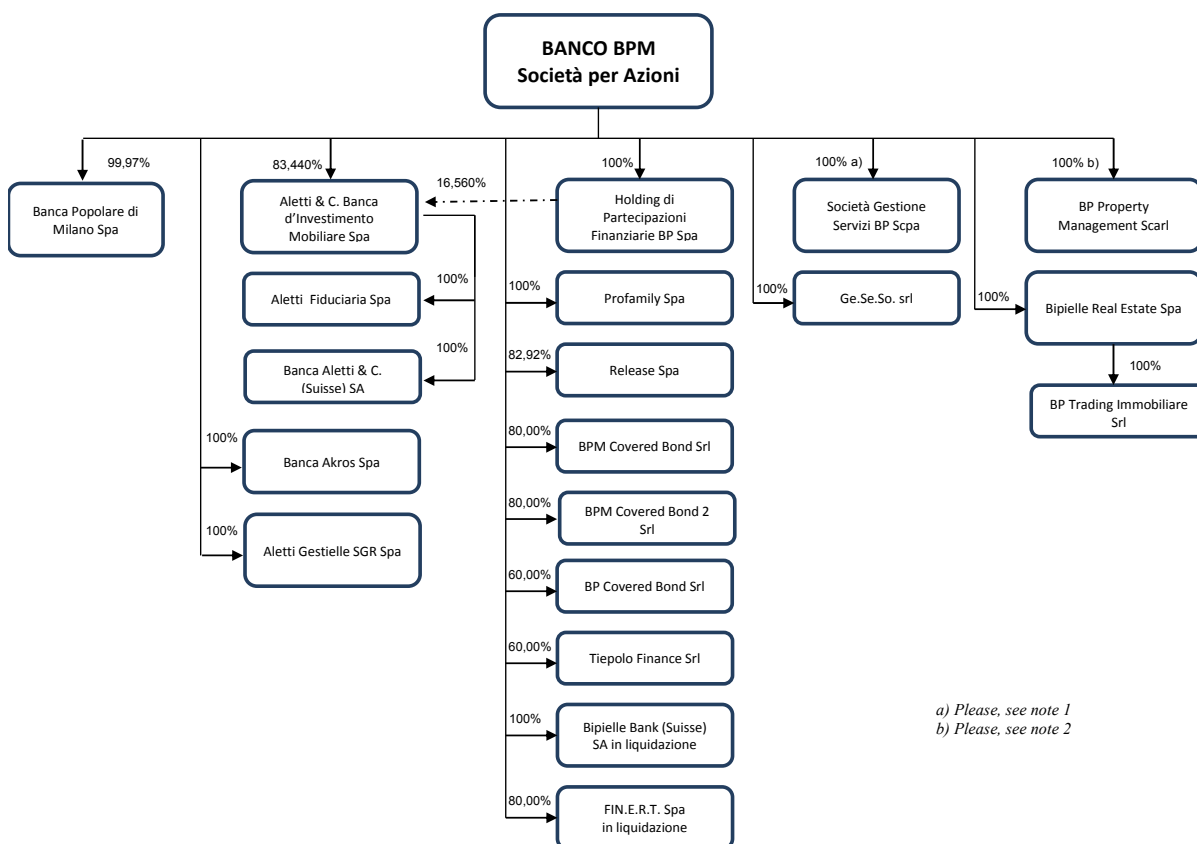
BANCO BPM
Società per Azioni

99,97%
Banca Popolare di Milano Spa

83,440%
Aletti & C. Banca d'Investimento Mobiliare Spa

16,560%

100%
Aletti Fiduciaria Spa

100%
Banca Aletti & C. (Suisse) SA

100%
Banca Akros Spa

100%
Aletti Gestielle SGR Spa

100%
Holding di Partecipazioni Finanziarie BP Spa

100%
Profamily Spa

82,92%
Release Spa

80,00%
BPM Covered Bond Srl

80,00%
BPM Covered Bond 2 Srl

60,00%
BP Covered Bond Srl

60,00%
Tiepolo Finance Srl

100%
Bipielle Bank (Suisse) SA in liquidazione

80,00%
FIN.E.R.T. Spa in liquidazione

100% a)
Società Gestione Servizi BP Scpa

100%
Ge.Se.So. srl

100% b)
BP Property Management Scarl

100%
Bipielle Real Estate Spa

100%
BP Trading Immobiliare Srl

a) Please, see note 1
b) Please, see note 2